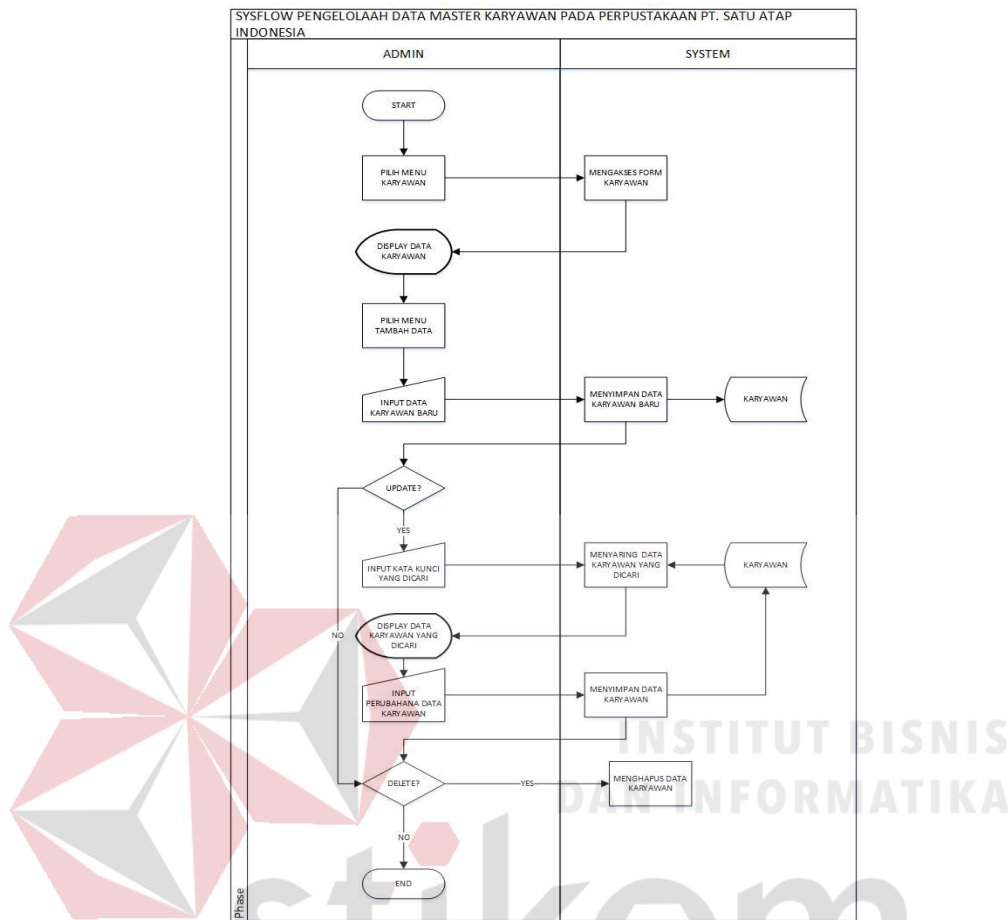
SYSFLOW PENGELOLAAH DATA MASTER KARYAWAN PADA PERPUSTAKAAN PT. SATU ATAP INDONESIA

ADMIN

SYSTEM

START

PILIH MENU KARYAWAN

MENGAKSES FORM KARYAWAN

DISPLAY DATA KARYAWAN

PILIH MENU TAMBAH DATA

INPUT DATA KARYAWAN BARU

MENYIMPAN DATA KARYAWAN BARU

KARYAWAN

UPDATE?

YES

INPUT KATA KUNCI YANG DICARI

MENYARING DATA KARYAWAN YANG DICARI

KARYAWAN

NO

DISPLAY DATA KARYAWAN YANG DICARI

INPUT PERUBAHANA DATA KARYAWAN

MENYIMPAN DATA KARYAWAN

DELETE?

YES

MENGHAPUS DATA KARYAWAN

NO

END

Phase

INSTITUT BISNIS
DAN INFORMATIKA

stikom